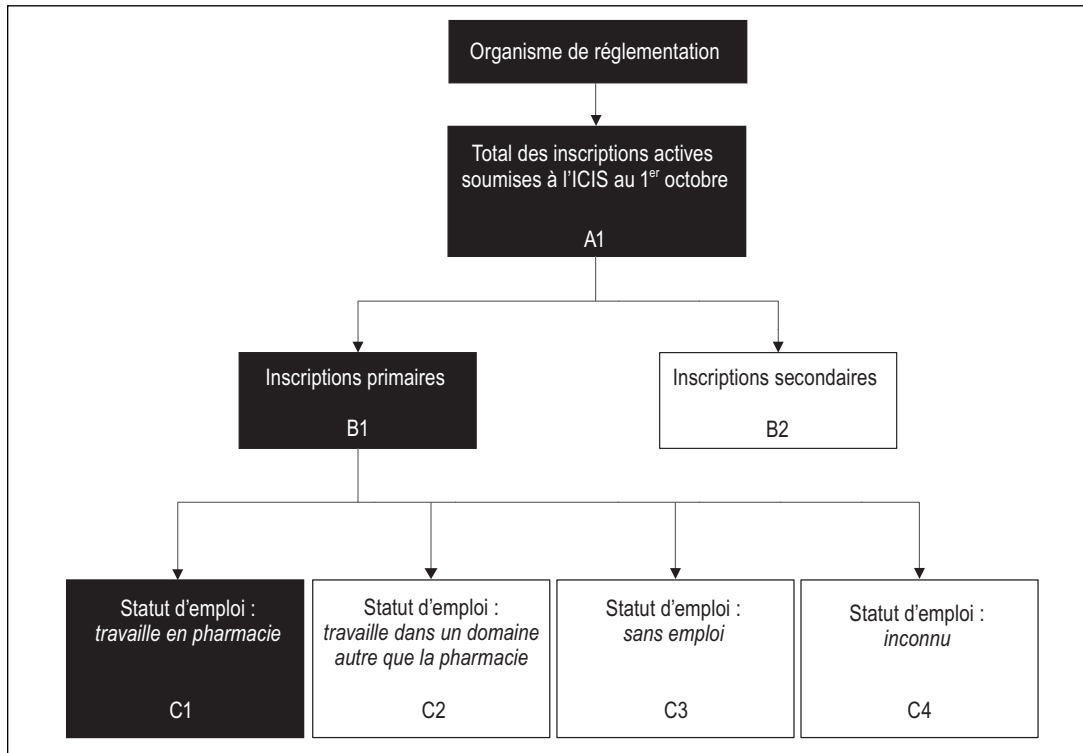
Organisme de réglementation

Total des inscriptions actives soumises à l'ICIS au 1$^{er}$ octobre

A1

Inscriptions primaires

B1

Inscriptions secondaires

B2

Statut d'emploi : *travaille en pharmacie*

C1

Statut d'emploi : *travaille dans un domaine autre que la pharmacie*

C2

Statut d'emploi : *sans emploi*

C3

Statut d'emploi : *inconnu*

C4